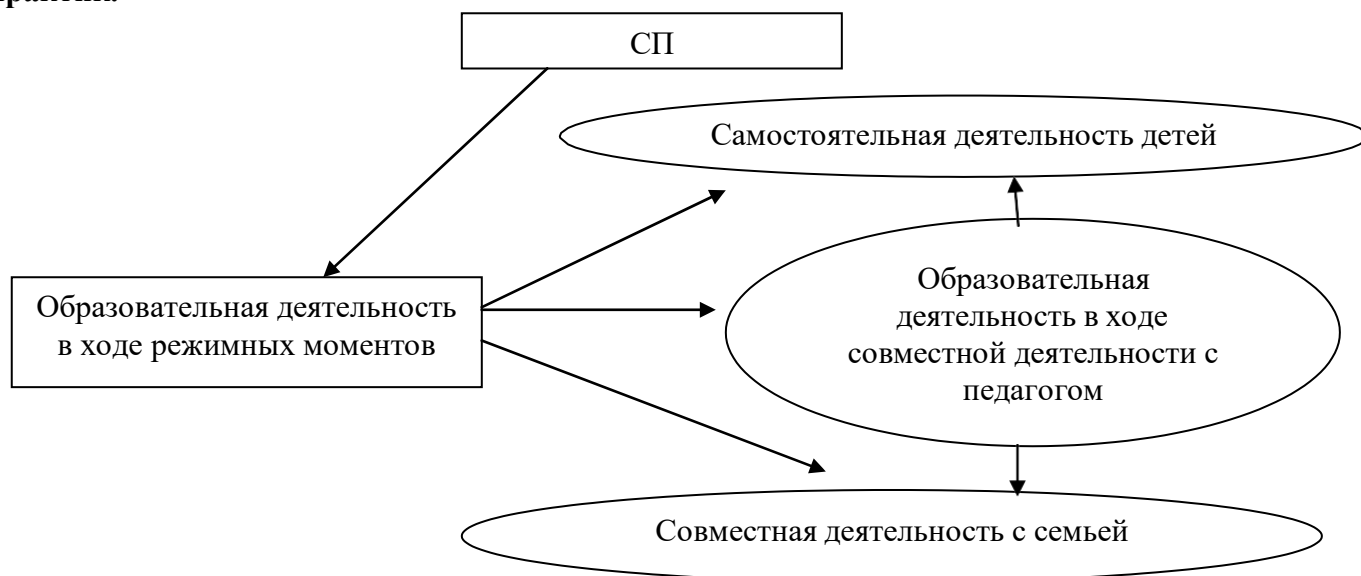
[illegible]

СП

Самостоятельная деятельность детей

Образовательная деятельность в ходе режимных моментов

Образовательная деятельность в ходе совместной деятельности с педагогом

Совместная деятельность с семьей